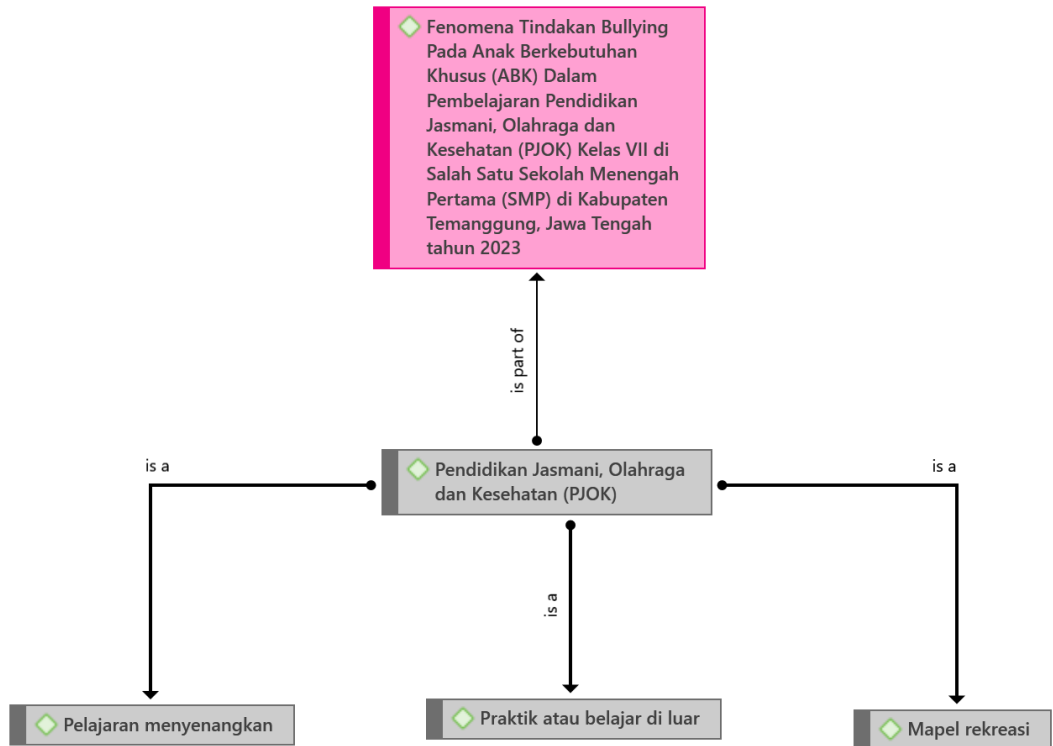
Fenomena Tindakan Bullying Pada Anak Berkebutuhan Khusus (ABK) Dalam Pembelajaran Pendidikan Jasmani, Olahraga dan Kesehatan (PJOK) Kelas VII di Salah Satu Sekolah Menengah Pertama (SMP) di Kabupaten Temanggung, Jawa Tengah tahun 2023

is part of

is a

Pendidikan Jasmani, Olahraga dan Kesehatan (PJOK)

is a

is a

Pelajaran menyenangkan

Praktik atau belajar di luar

Mapel rekreasi